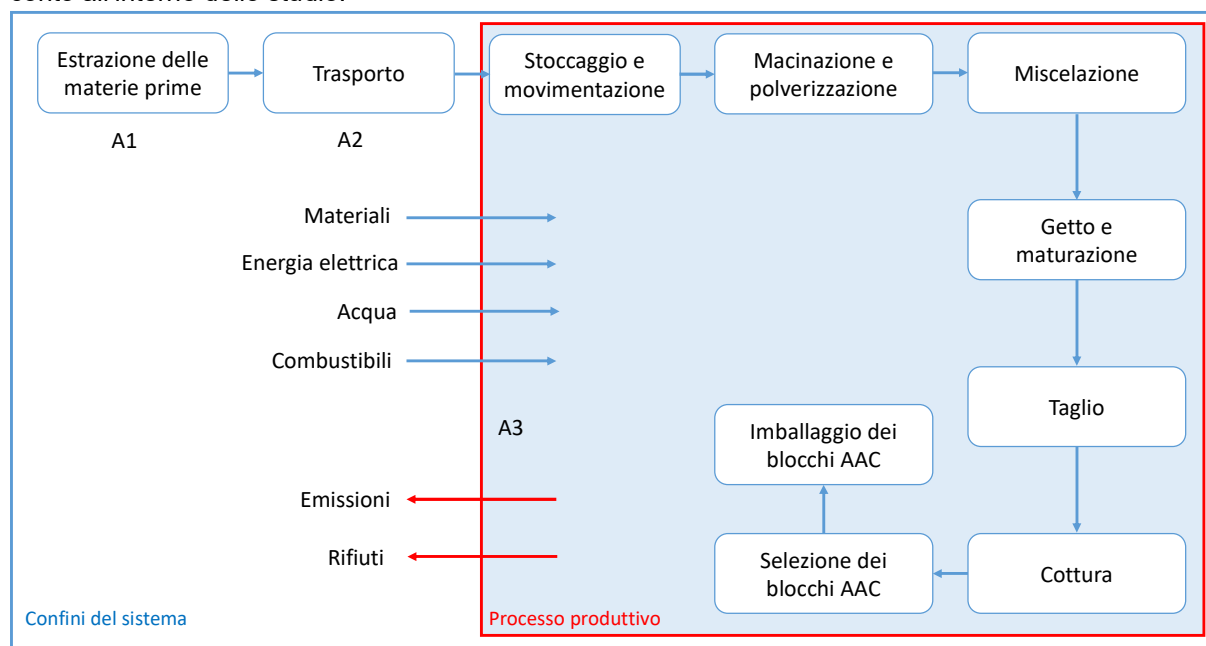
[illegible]

Estrazione delle materie prime

Trasporto

Stoccaggio e movimentazione

Macinazione e polverizzazione

Miscelazione

A1

A2

Materiali

Energia elettrica

Acqua

Combustibili

Getto e maturazione

Taglio

A3

Imballaggio dei blocchi AAC

Emissioni

Rifiuti

Selezione dei blocchi AAC

Cottura

Confini del sistema

Processo produttivo